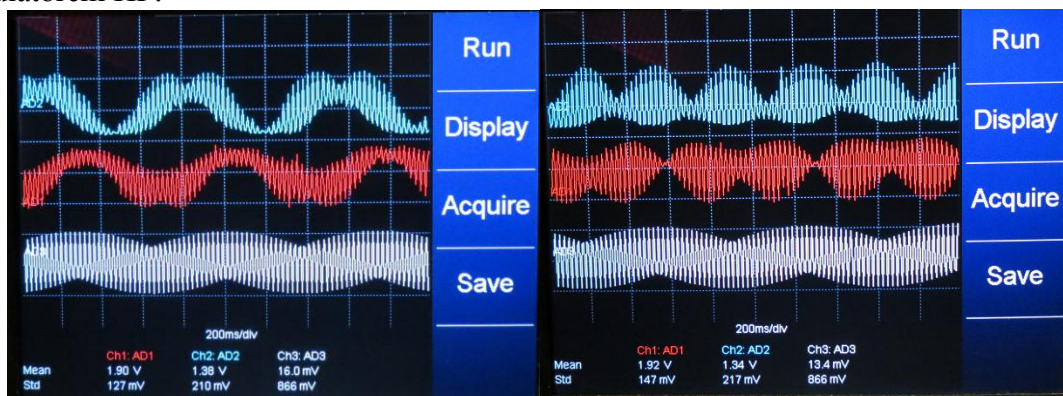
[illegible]

AD2

AD1

AD3

Run

Display

Acquire

Save

200ms/div

| | Ch1: AD1 | Ch2: AD2 | Ch3: AD3 |
|---|---|---|---|
| Mean | 1.90 V | 1.38 V | 16.0 mV |
| Std | 127 mV | 210 mV | 866 mV |

AD2

AD1

AD3

Run

Display

Acquire

Save

200ms/div

| | Ch1: AD1 | Ch2: AD2 | Ch3: AD3 |
|---|---|---|---|
| Mean | 1.92 V | 1.34 V | 13.4 mV |
| Std | 147 mV | 217 mV | 866 mV |